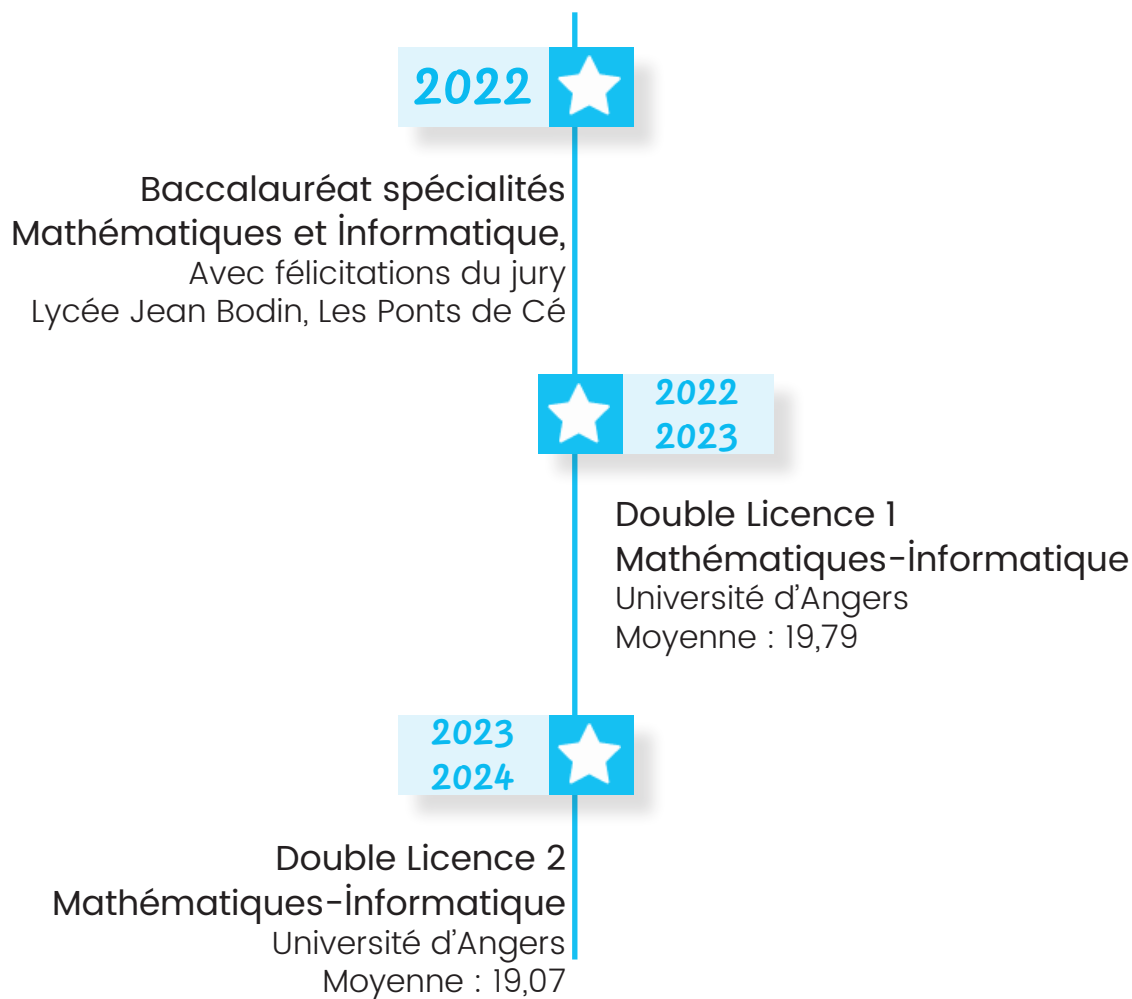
2022

Baccalauréat spécialités Mathématiques et İnformatique,
Avec félicitations du jury
Lycée Jean Bodin, Les Ponts de Cé

2022
2023

Double Licence 1
Mathématiques-İnformatique
Université d'Angers
Moyenne : 19,79

2023
2024

Double Licence 2
Mathématiques-İnformatique
Université d'Angers
Moyenne : 19,07